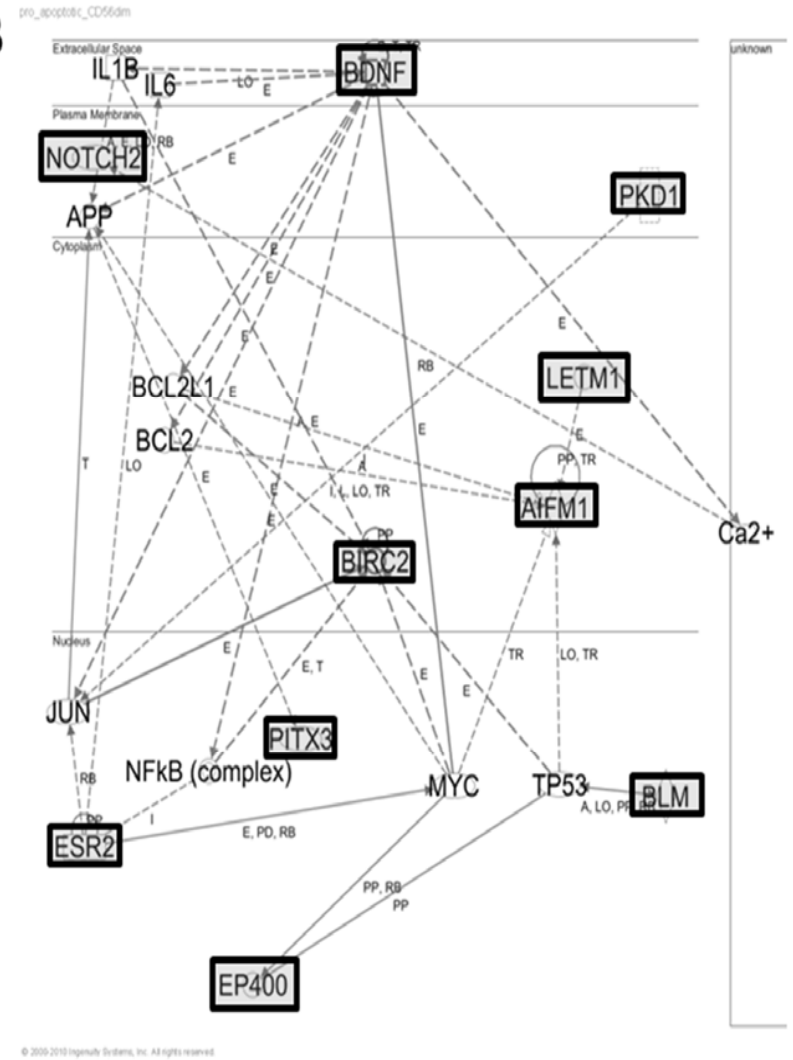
pro_apoptotic_CD56dim

B

Extracellular Space

unknown

IL1B

IL6

LO

E

BDNF

Plasma Membrane

RB

NOTCH2

E

PKD1

APP

Cytoplasm

E

E

E

E

RB

LETM1

BCL2L1

E

E

E

BCL2

A

PP, TR

T

LO

E

I, L, LO, TR

AIFM1

E

Ca2+

E

PP

BIRC2

Nucleus

E

E, T

TR

LO, TR

E

E

JUN

PITX3

NFkB (complex)

MYC

TP53

BLM

RB

A, LO, PP

PP

I

ESR2

E, PD, RB

PP, RB

PP

EP400

© 2000-2010 Ingenuity Systems, Inc. All rights reserved.